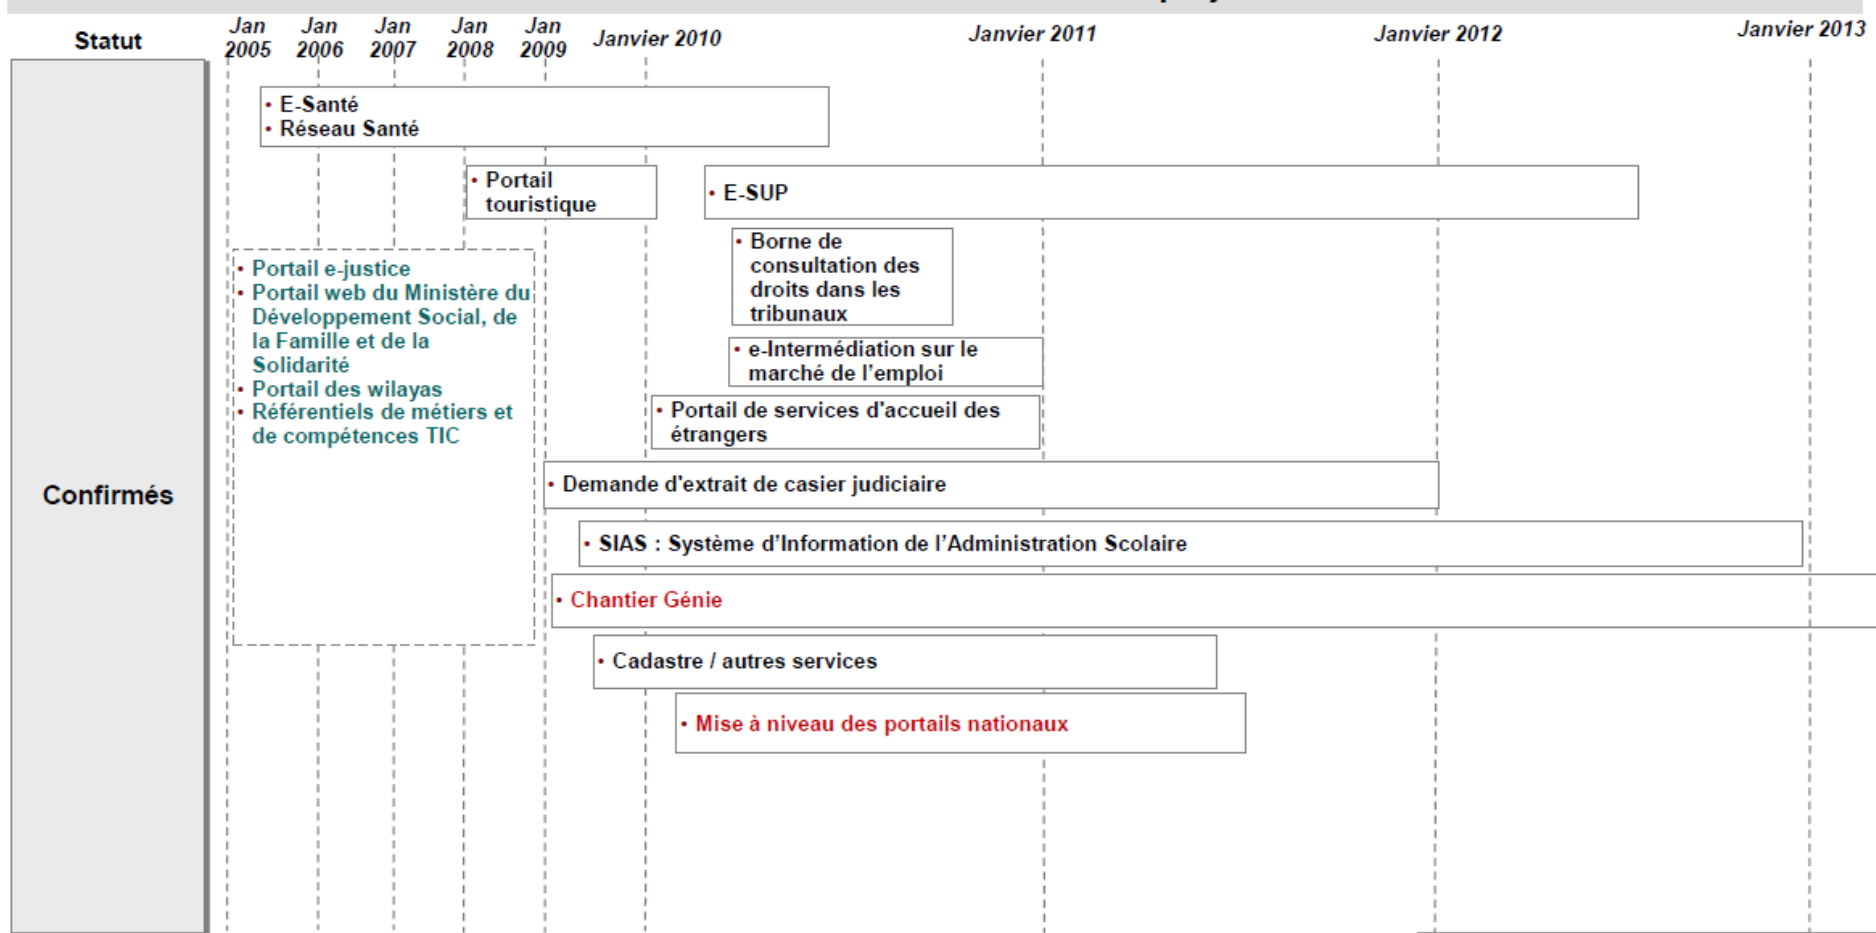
Statut

Jan 2005 Jan 2006 Jan 2007 Jan 2008 Jan 2009 Janvier 2010 Janvier 2011 Janvier 2012 Janvier 2013

• E-Santé
• Réseau Santé

• Portail touristique

• E-SUP

• Borne de consultation des droits dans les tribunaux

• Portail e-justice
• Portail web du Ministère du Développement Social, de la Famille et de la Solidarité
• Portail des wilayas
• Référentiels de métiers et de compétences TIC

• e-Intermédiation sur le marché de l'emploi

• Portail de services d'accueil des étrangers

Confirmés

• Demande d'extrait de casier judiciaire

• SIAS : Système d'Information de l'Administration Scolaire

• Chantier Génie

• Cadastre / autres services

• Mise à niveau des portails nationaux